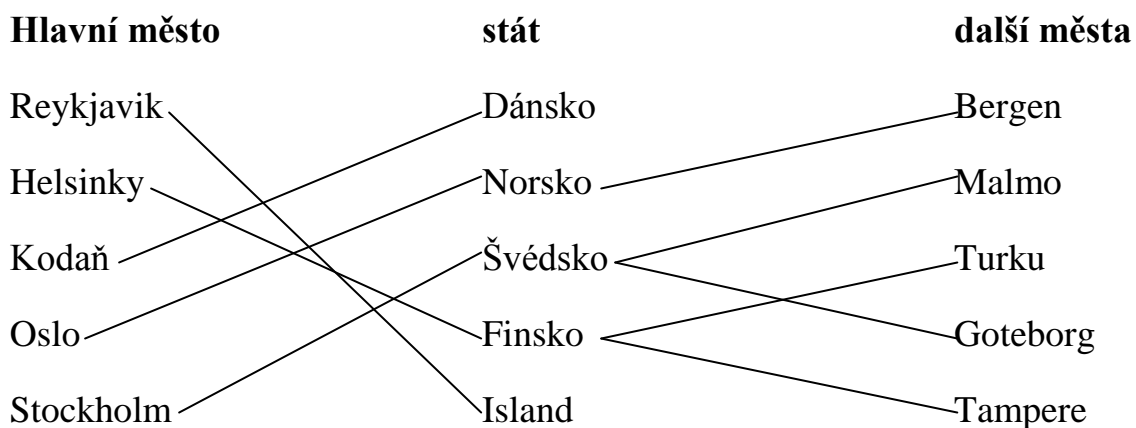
| Hlavní město | stát | další města |
|---|---|---|
| Reykjavik | Dánsko | Bergen |
| Helsinky | Norsko | Malmo |
| Kodaň | Švédsko | Turku |
| Oslo | Finsko | Goteborg |
| Stockholm | Island | Tampere |